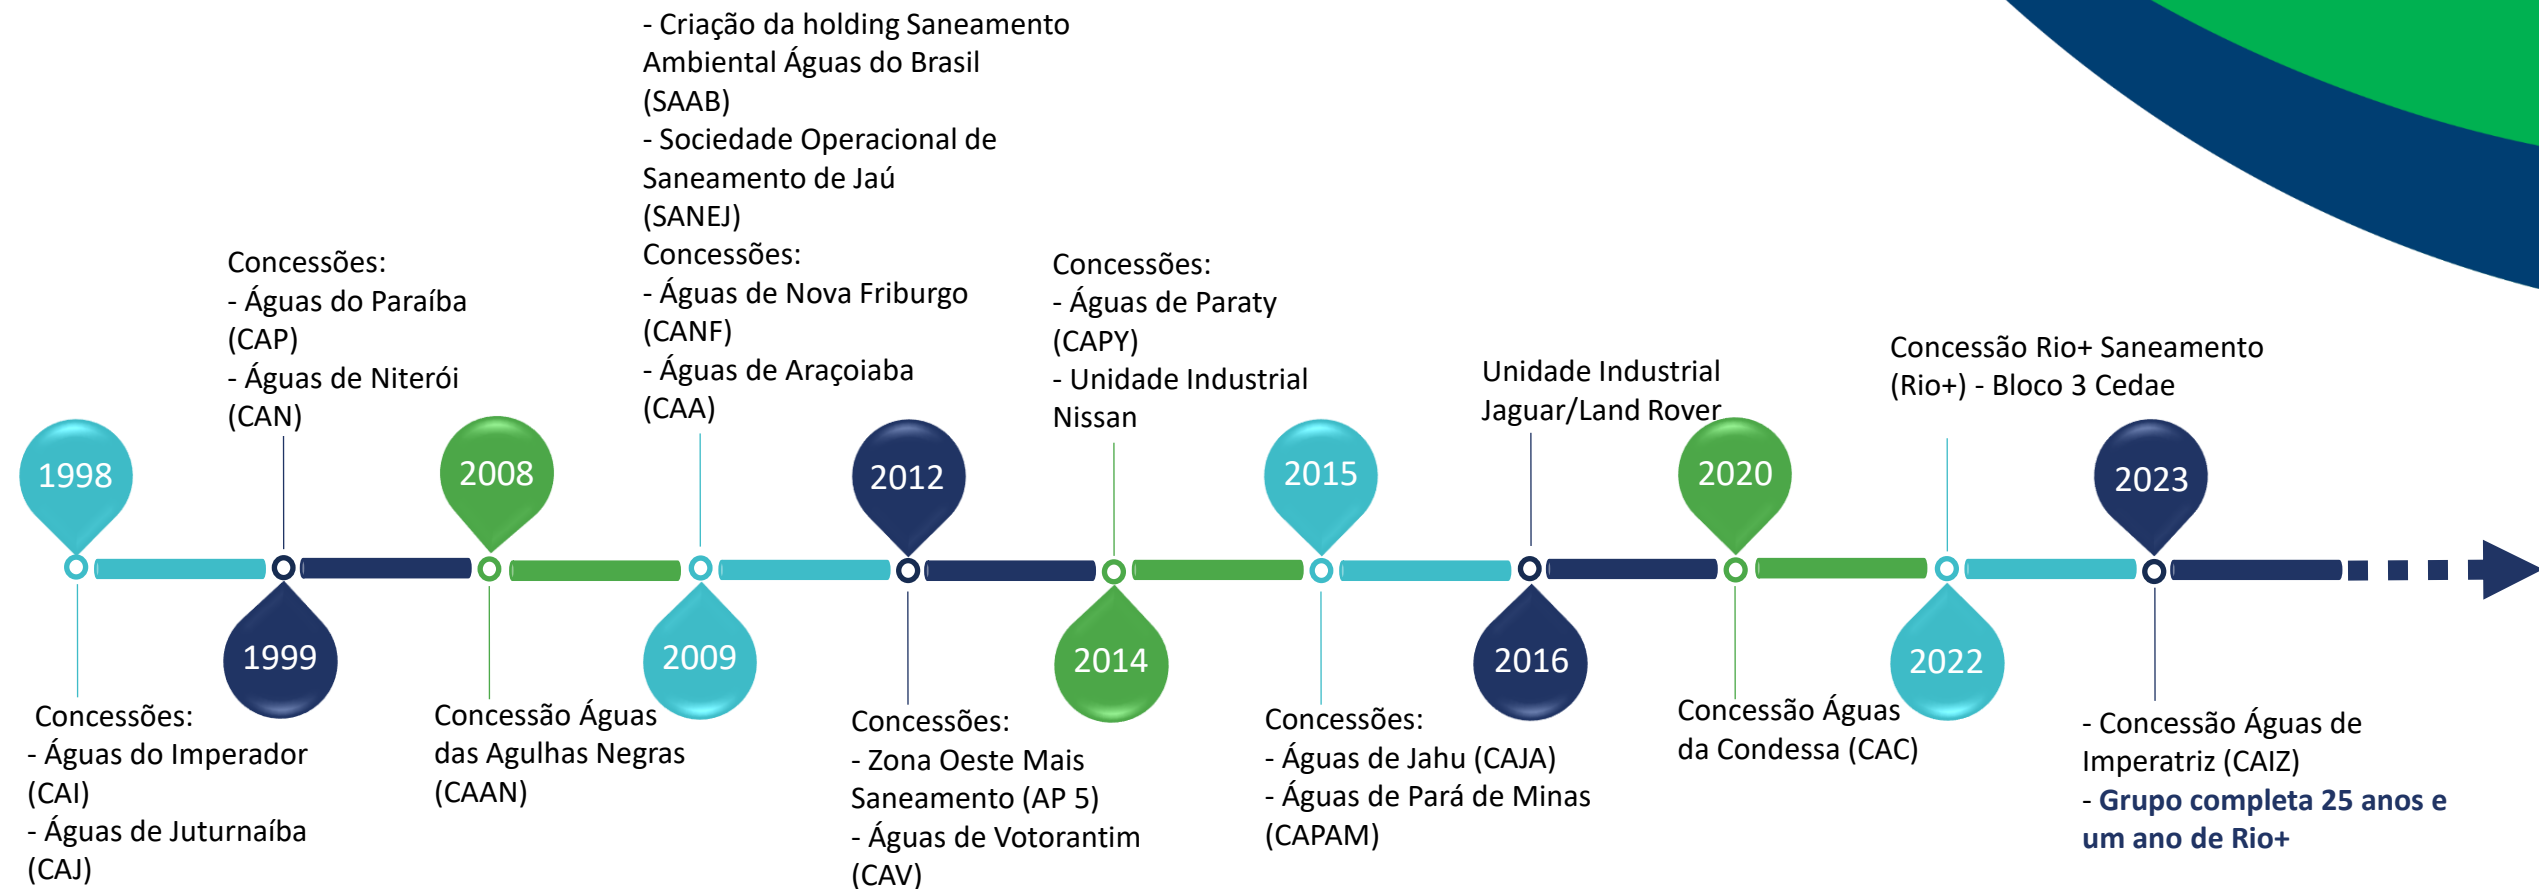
1998

Concessões:
- Águas do Imperador (CAI)
- Águas de Juturnaíba (CAJ)

1999

Concessões:
- Águas do Paraíba (CAP)
- Águas de Niterói (CAN)

2008

Concessão Águas das Agulhas Negras (CAAN)

2009

- Criação da holding Saneamento Ambiental Águas do Brasil (SAAB)
- Sociedade Operacional de Saneamento de Jaú (SANEJ)
Concessões:
- Águas de Nova Friburgo (CANF)
- Águas de Araçoiaba (CAA)

2012

Concessões:
- Zona Oeste Mais Saneamento (AP 5)
- Águas de Votorantim (CAV)

2014

Concessões:
- Águas de Paraty (CAPY)
- Unidade Industrial Nissan

2015

Concessões:
- Águas de Jahu (CAJA)
- Águas de Pará de Minas (CAPAM)

2016

Unidade Industrial Jaguar/Land Rover

2020

Concessão Águas da Condessa (CAC)

2022

Concessão Rio+ Saneamento (Rio+) - Bloco 3 Cedae

2023

- Concessão Águas de Imperatriz (CAIZ)
- **Grupo completa 25 anos e um ano de Rio+**